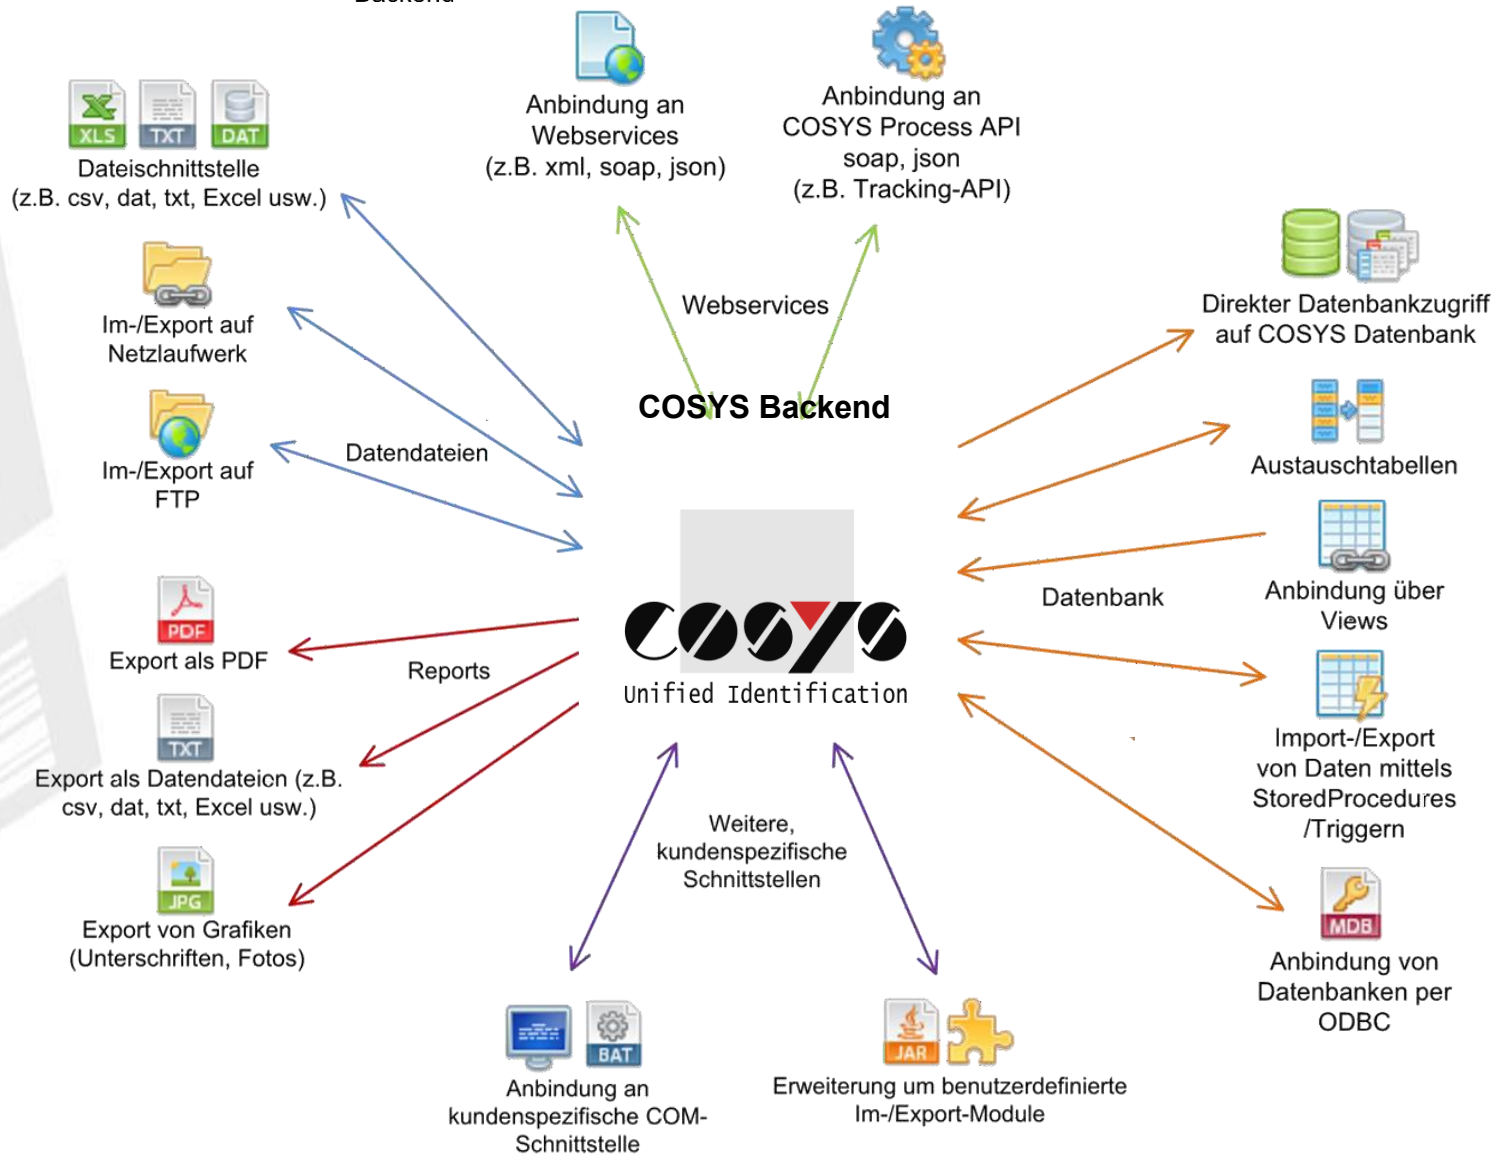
XLS TXT DAT
Dateischnittstelle (z.B. csv, dat, txt, Excel usw.)

Anbindung an Webservices (z.B. xml, soap, json)

Anbindung an COSYS Process API soap, json (z.B. Tracking-API)

Im-/Export auf Netzlaufwerk

Webservices

Direkter Datenbankzugriff auf COSYS Datenbank

COSYS Backend

Im-/Export auf FTP

Datendateien

Austauschtabellen

Datenbank

Anbindung über Views

PDF
Export als PDF

Reports

COSYS
Unified Identification

TXT
Export als Datendateien (z.B. csv, dat, txt, Excel usw.)

Import-/Export von Daten mittels StoredProcedures /Triggern

Weitere, kundenspezifische Schnittstellen

JPG
Export von Grafiken (Unterschriften, Fotos)

MDB
Anbindung von Datenbanken per ODBC

BAT
Anbindung an kundenspezifische COM-Schnittstelle

JAR
Erweiterung um benutzerdefinierte Im-/Export-Module